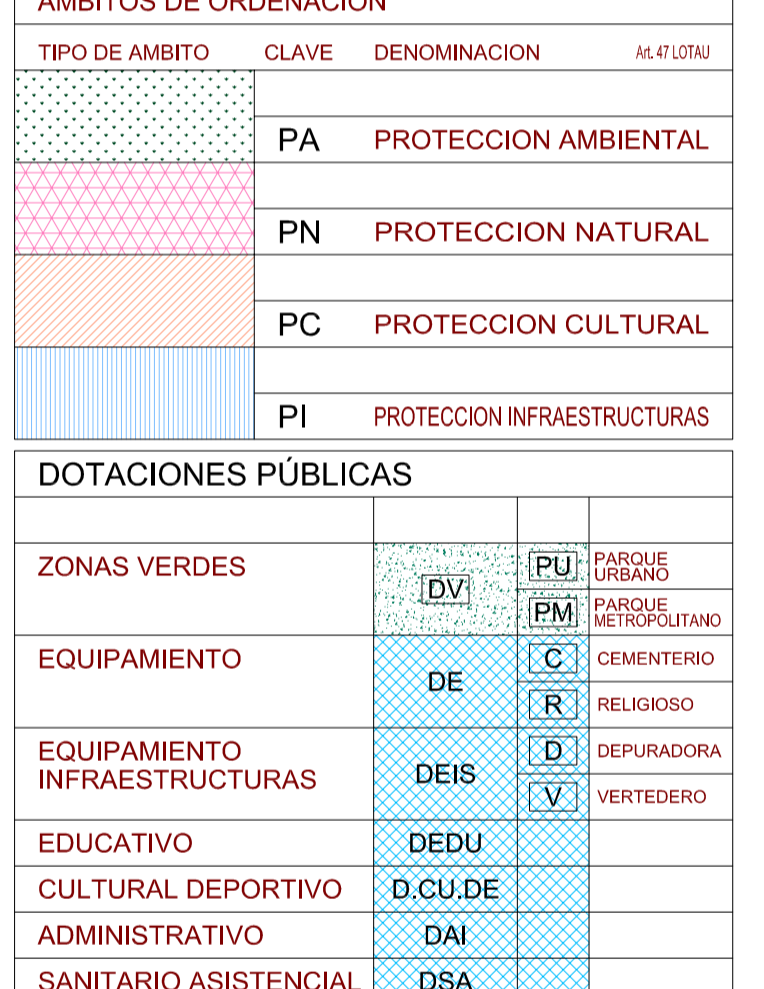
AMBITOS DE ORDENACION

| TIPO DE AMBITO | CLAVE | DENOMINACION Art. 47 LOTAU |
|---|---|---|
| | PA | PROTECCION AMBIENTAL |
| | PN | PROTECCION NATURAL |
| | PC | PROTECCION CULTURAL |
| | PI | PROTECCION INFRAESTRUCTURAS |

DOTACIONES PÚBLICAS

| | | | |
|---|---|---|---|
| ZONAS VERDES | DV | PU | PARQUE URBANO |
| | | PM | PARQUE METROPOLITANO |
| EQUIPAMIENTO | DE | C | CEMENTERIO |
| | | R | RELIGIOSO |
| EQUIPAMIENTO INFRAESTRUCTURAS | DEIS | D | DEPURADORA |
| | | V | VERTEDERO |
| EDUCATIVO | DEDU | | |
| CULTURAL DEPORTIVO | D.CU.DE | | |
| ADMINISTRATIVO | DAI | | |
| SANITARIO ASISTENCIAL | DSA | | |